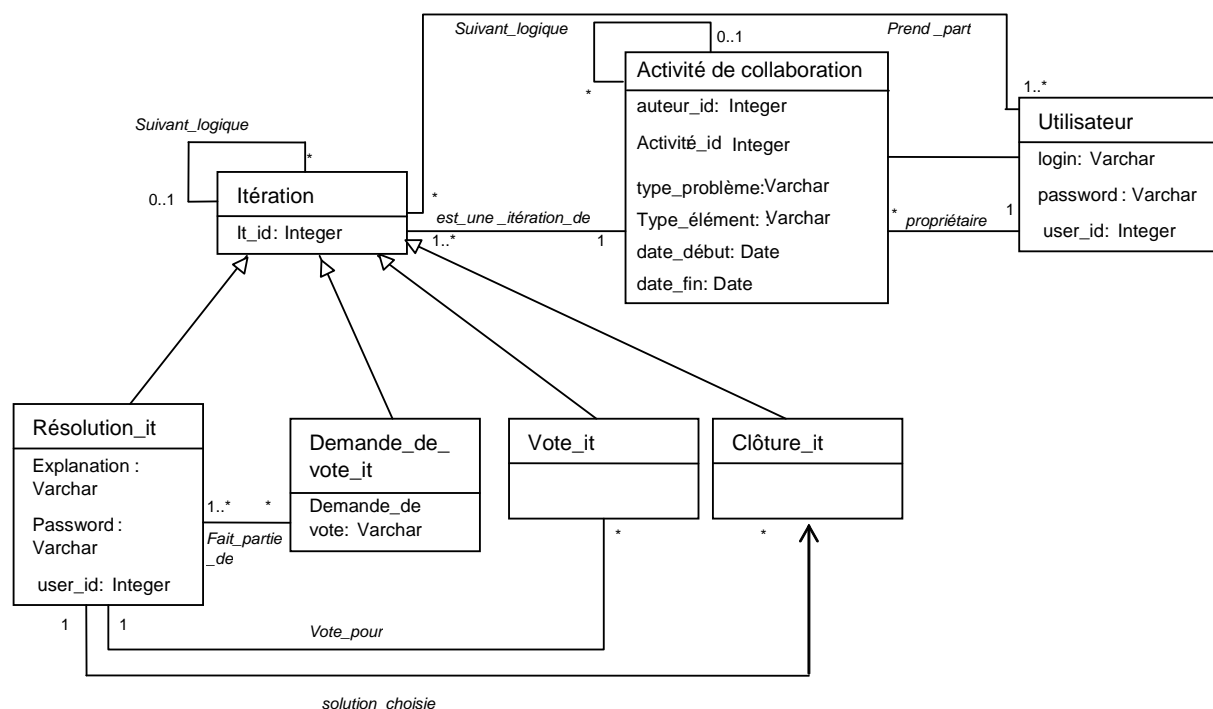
Suivant_logique

0..1

Prend _part

Activité de collaboration

auteur_id: Integer

Activité_id Integer

type_problème: Varchar

Type_élément: Varchar

date_début: Date

date_fin: Date

1..*

Utilisateur

login: Varchar

password : Varchar

user_id: Integer

Suivant_logique

*

0..1

Itération

It_id: Integer

*

*

est_une _itération_de

1..*

1

*

propriétaire

1

Résolution_it

Explanation : Varchar

Password : Varchar

user_id: Integer

Demande_de_ vote_it

Demande_de vote: Varchar

Vote_it

Clôture_it

1..*

*

Fait_partie _de

*

*

1

1

Vote_pour

solution_choisie